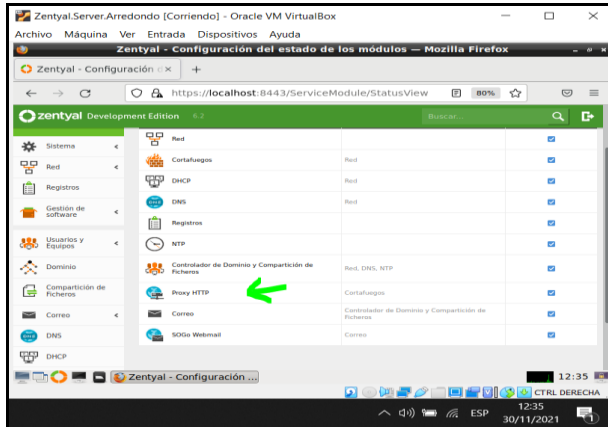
Zentyal.Server.Arredondo [Corriendo] - Oracle VM VirtualBox
Archivo Máquina Ver Entrada Dispositivos Ayuda
Zentyal - Configuración del estado de los módulos — Mozilla Firefox
Zentyal - Configuración d ×
+
https://localhost:8443/ServiceModule/StatusView
80%
zentyal Development Edition 6.2
Buscar...

Sistema
Red
Registros
Gestión de software
Usuarios y Equipos
Dominio
Compartición de Ficheros
Correo
DNS
DHCP

| | | |
|---|---|---|
| Red | | ☑ |
| Cortafuegos | Red | ☑ |
| DHCP | Red | ☑ |
| DNS | Red | ☑ |
| Registros | | ☑ |
| NTP | | ☑ |
| Controlador de Dominio y Compartición de Ficheros | Red, DNS, NTP | ☑ |
| Proxy HTTP | Cortafuegos | ☑ |
| Correo | Controlador de Dominio y Compartición de Ficheros | ☑ |
| SOGo Webmail | Correo | ☑ |

Zentyal - Configuración ...
12:35
CTRL DERECHA
ESP
12:35
30/11/2021
1